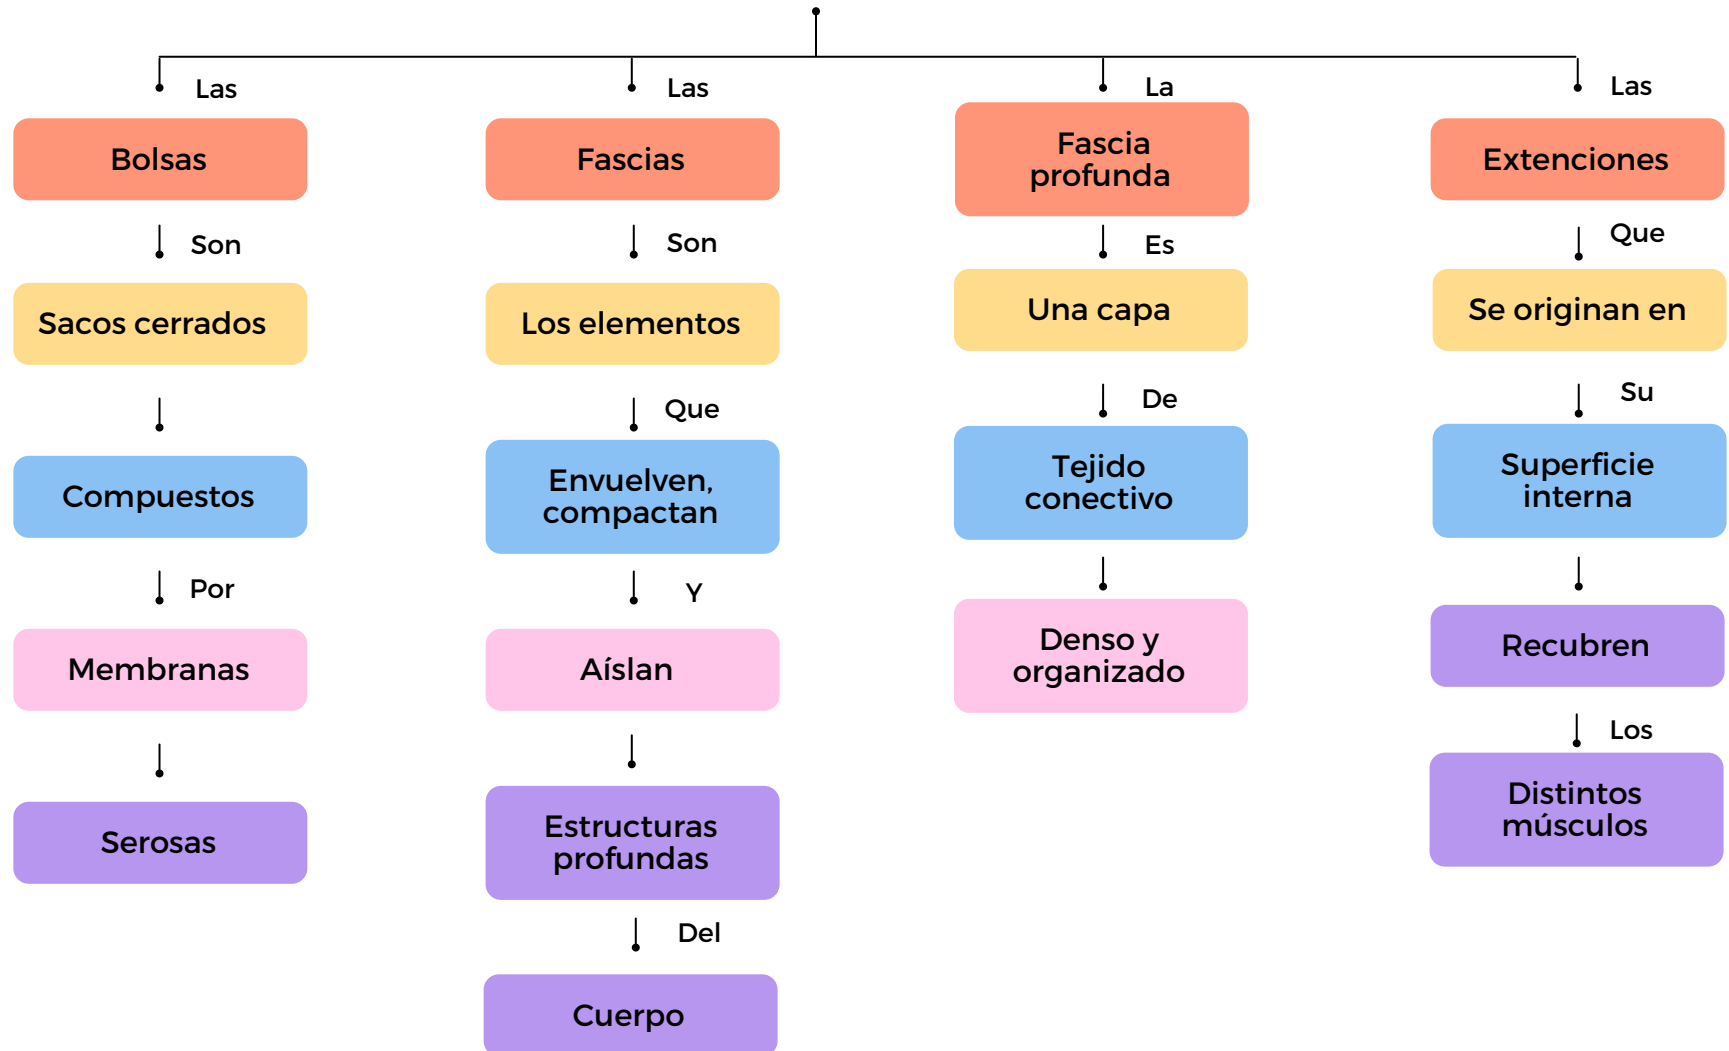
Las
Bolsas
Son
Sacos cerrados
Compuestos
Por
Membranas
Serosas

Las
Fascias
Son
Los elementos
Que
Envuelven, compactan
Y
Aíslan
Estructuras profundas
Del
Cuerpo

La
Fascia profunda
Es
Una capa
De
Tejido conectivo
Denso y organizado

Las
Extenciones
Que
Se originan en
Su
Superficie interna
Recubren
Los
Distintos músculos